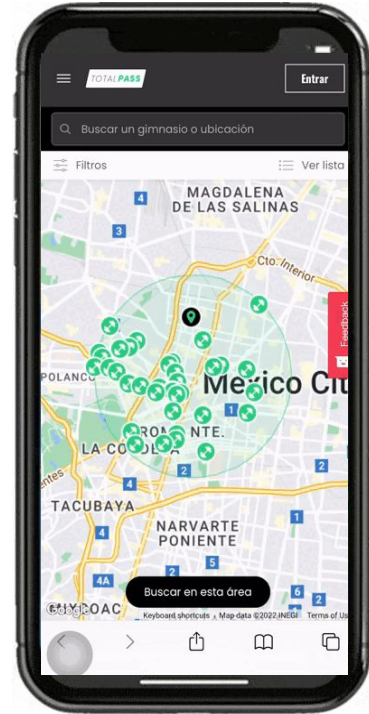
TOTALPASS
Entrar
Buscar un gimnasio o ubicación
Filtros
Ver lista
MAGDALENA DE LAS SALINAS
3
Cto. Interior
Feedback
POLANCO
México Ciu
1
ROMA NTE.
LA CONDESA
2
TACUBAYA
NARVARTE PONIENTE
4A
COYOACÁN
Buscar en esta área
Google
Keyboard shortcuts
Map data ©2022 INEGI
Terms of Use